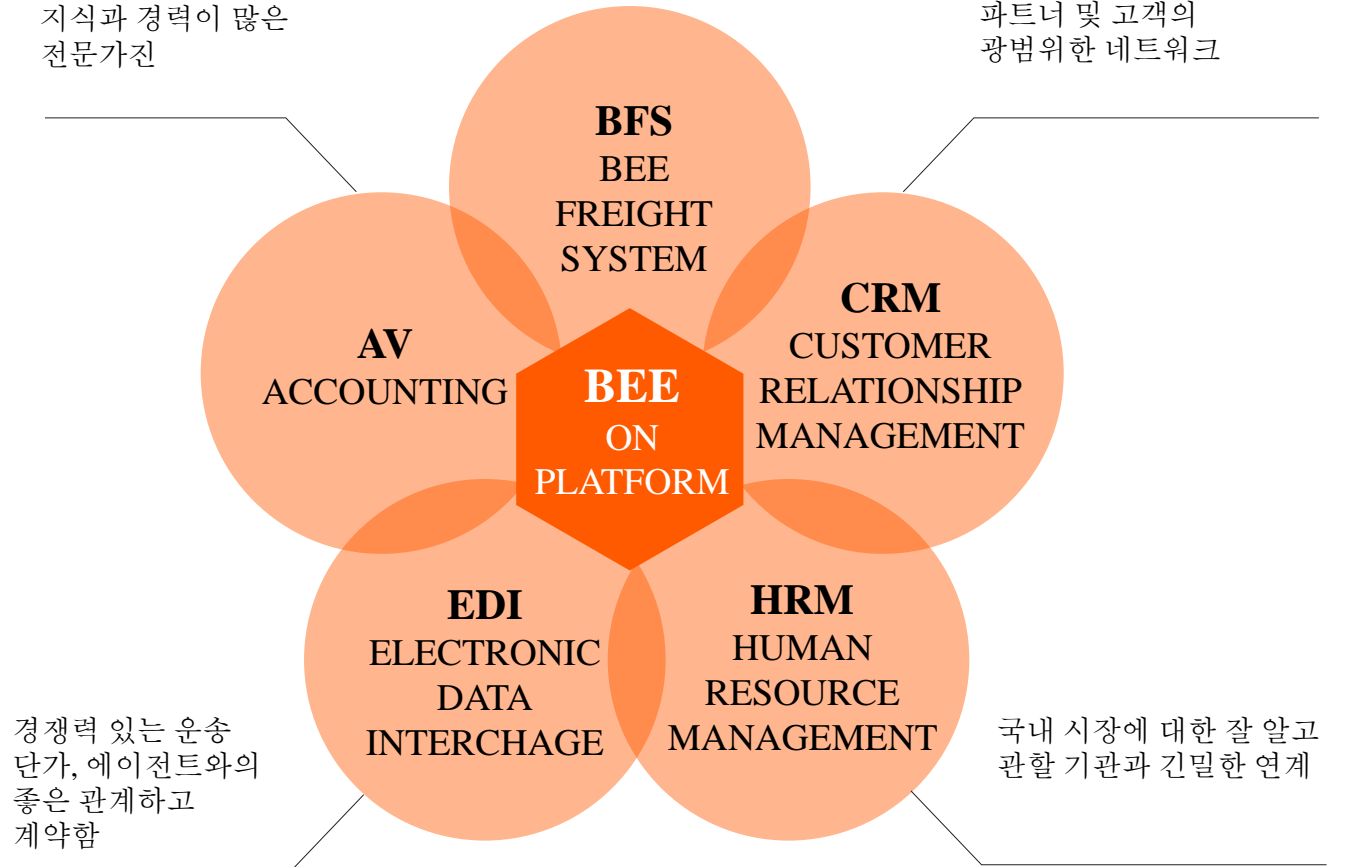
지식과 경력이 많은 전문가진

파트너 및 고객의 광범위한 네트워크

BFS
BEE
FREIGHT
SYSTEM

AV
ACCOUNTING

CRM
CUSTOMER
RELATIONSHIP
MANAGEMENT

BEE
ON
PLATFORM

EDI
ELECTRONIC
DATA
INTERCHAGE

HRM
HUMAN
RESOURCE
MANAGEMENT

경쟁력 있는 운송 단가, 에이전트와의 좋은 관계하고 계약함

국내 시장에 대한 잘 알고 관할 기관과 긴밀한 연계